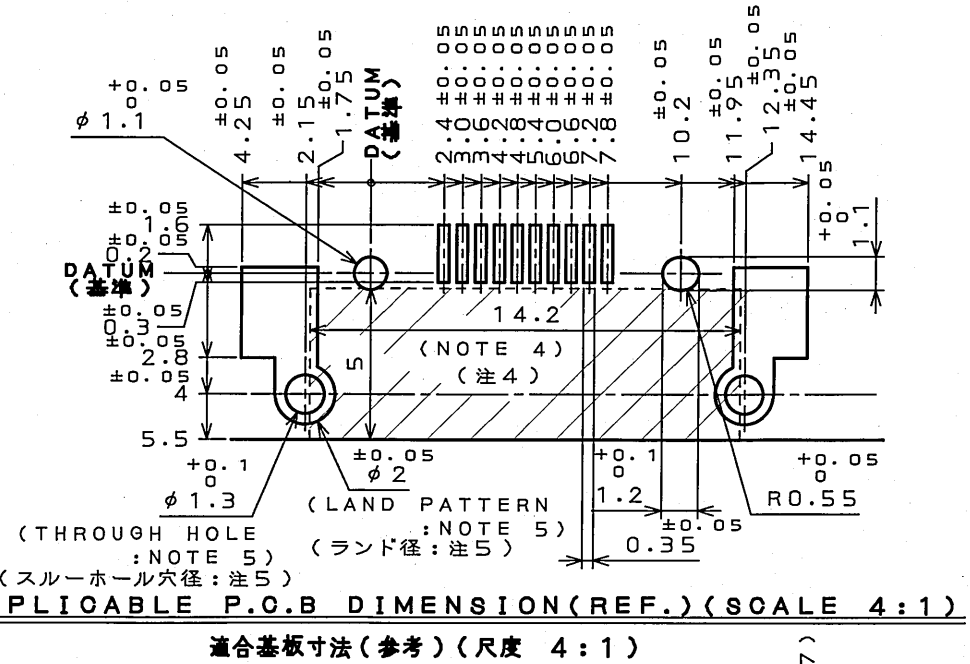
+0.05
0
$\phi$ 1.1

4.25 ±0.05
2.15 ±0.05
1.75 ±0.05
DATUM
(基準)
2.4 ±0.05
3.0 ±0.05
3.6 ±0.05
4.2 ±0.05
4.8 ±0.05
5.4 ±0.05
6.0 ±0.05
6.6 ±0.05
7.2 ±0.05
7.8 ±0.05
10.2 ±0.05
11.95 ±0.05
12.35 ±0.05
14.45 ±0.05

±0.05
1.6
±0.05
0.2
DATUM
(基準)
±0.05
0.3
±0.05
2.8
±0.05
4
5.5

+0.05
0
1.1

14.2
(NOTE 4)
(注4)
5

+0.1
0
$\phi$ 1.3
±0.05
$\phi$ 2
(LAND PATTERN
:NOTE 5)
(ランド径:注5)
(THROUGH HOLE
:NOTE 5)
(スルーホール穴径:注5)

+0.1
0
1.2
±0.05
0.35
+0.05
0
R0.55

PLICABLE P.C.B DIMENSION(REF.)(SCALE 4:1)
適合基板寸法(参考)(尺度 4:1)